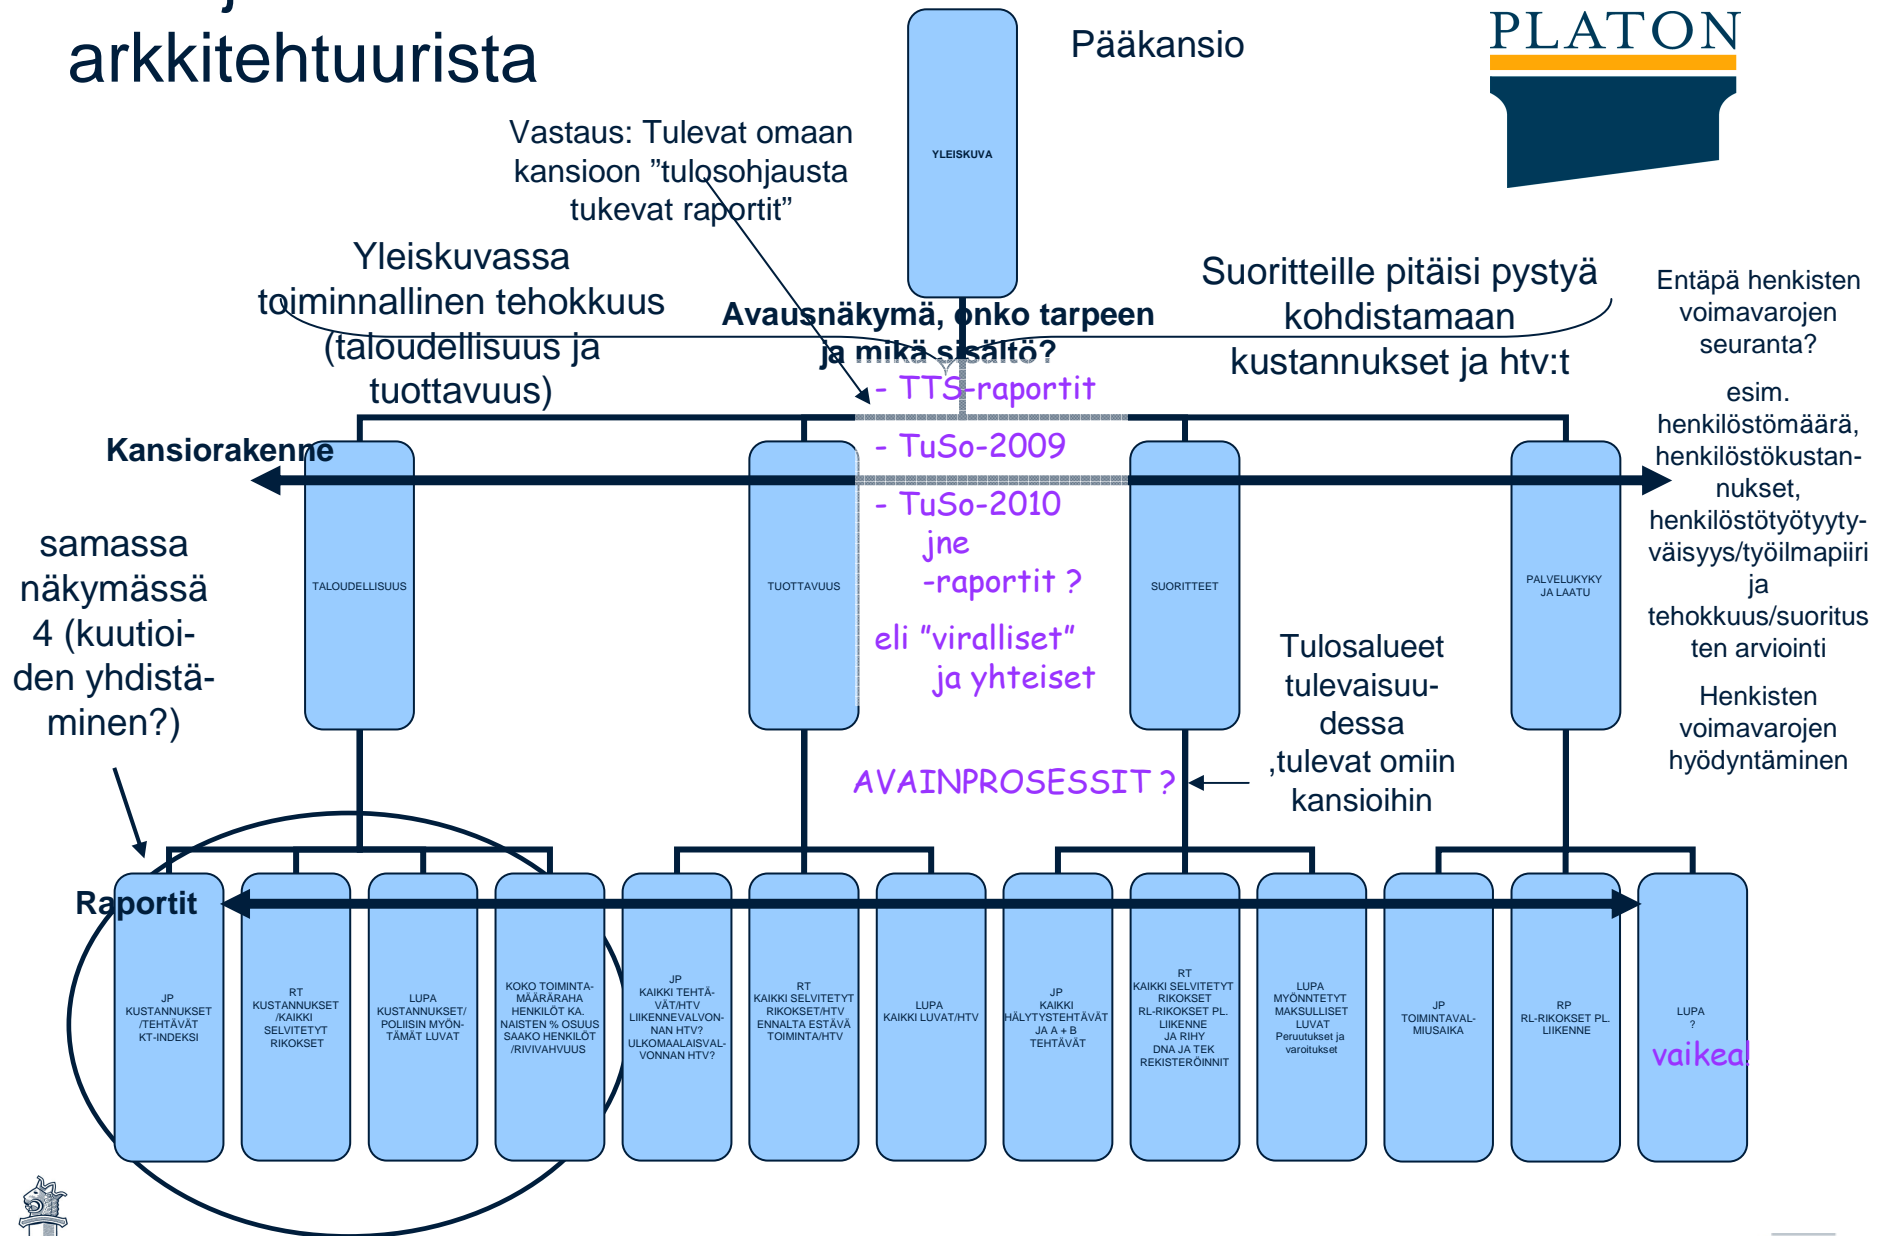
arkkitehtuurista

Pääkansio

PLATON

YLEISKUVA

Vastaus: Tulevat omaan kansioon ”tulosohjausta tukevat raportit”

Yleiskuvassa toiminnallinen tehokkuus (taloudellisuus ja tuottavuus)

Avausnäkymä, onko tarpeen ja mikä sisältö?

Suoritteille pitäisi pystyä kohdistamaan kustannukset ja htv:t

Entäpä henkisten voimavarojen seuranta?

esim. henkilöstömäärä, henkilöstökustannukset, henkilöstötyötyytyväisyys/työilmapiiri ja tehokkuus/suoritusten arviointi

Henkisten voimavarojen hyödyntäminen

- TTS-raportit
- TuSo-2009
- TuSo-2010 jne -raportit ?
eli ”viralliset” ja yhteiset

Kansiorakenne

TALOUDELLISUUS

TUOTTAVUUS

SUORITTEET

PALVELUKYKY JA LAATU

samassa näkymässä 4 (kuutioiden yhdistäminen?)

Tulosalueet tulevaisuudessa ,tulevat omiin kansioihin

AVAINPROSESSIT ?

Raportit

JP KUSTANNUKSET /TEHTÄVÄT KT-INDEKSI

RT KUSTANNUKSET /KAIKKI SELVITETYT RIKOKSET

LUPA KUSTANNUKSET/ POLIISIN MYÖNTÄMÄT LUVAT

KOKO TOIMINTAMÄÄRÄRAHA HENKILÖT KA. NAISTEN % OSUUS SAAKO HENKILÖT /RIVIVAHVUUS

JP KAIKKI TEHTÄVÄT/HTV LIIKENNEVALVONNAN HTV? ULKOMAALAISVALVONNAN HTV?

RT KAIKKI SELVITETYT RIKOKSET/HTV ENNALTA ESTÄVÄ TOIMINTA/HTV

LUPA KAIKKI LUVAT/HTV

JP KAIKKI HÄLYTYSTEHTÄVÄT JA A + B TEHTÄVÄT

RT KAIKKI SELVITETYT RIKOKSET RL-RIKOKSET PL. LIIKENNE JA RIHY DNA JA TEK REKISTERÖINNIT

LUPA MYÖNNTETYT MAKSULLISET LUVAT Peruutukset ja varoitukset

JP TOIMINTAVALMIUSAIKA

RP RL-RIKOKSET PL. LIIKENNE

LUPA ? vaikea!